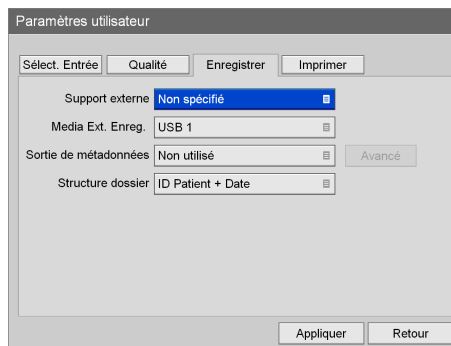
Paramètres utilisateur

Sélect. Entrée
Qualité
Enregistrer
Imprimer

Support externe
Non spécifié

Media Ext. Enreg.
USB 1

Sortie de métadonnées
Non utilisé
Avancé

Structure dossier
ID Patient + Date

Appliquer
Retour